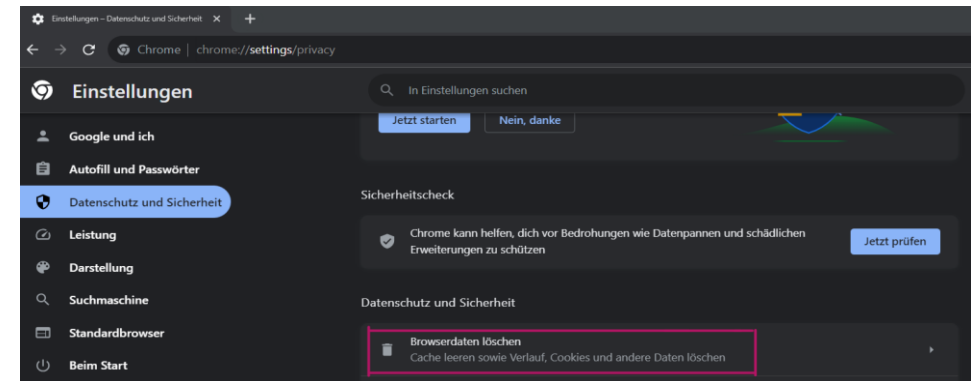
Einstellungen – Datenschutz und Sicherheit ×

Chrome | chrome://settings/privacy

Einstellungen

In Einstellungen suchen

Google und ich

Autofill und Passwörter

Datenschutz und Sicherheit

Leistung

Darstellung

Suchmaschine

Standardbrowser

Beim Start

Jetzt starten

Nein, danke

Sicherheitscheck

Chrome kann helfen, dich vor Bedrohungen wie Datenpannen und schädlichen Erweiterungen zu schützen

Jetzt prüfen

Datenschutz und Sicherheit

Browserdaten löschen

Cache leeren sowie Verlauf, Cookies und andere Daten löschen